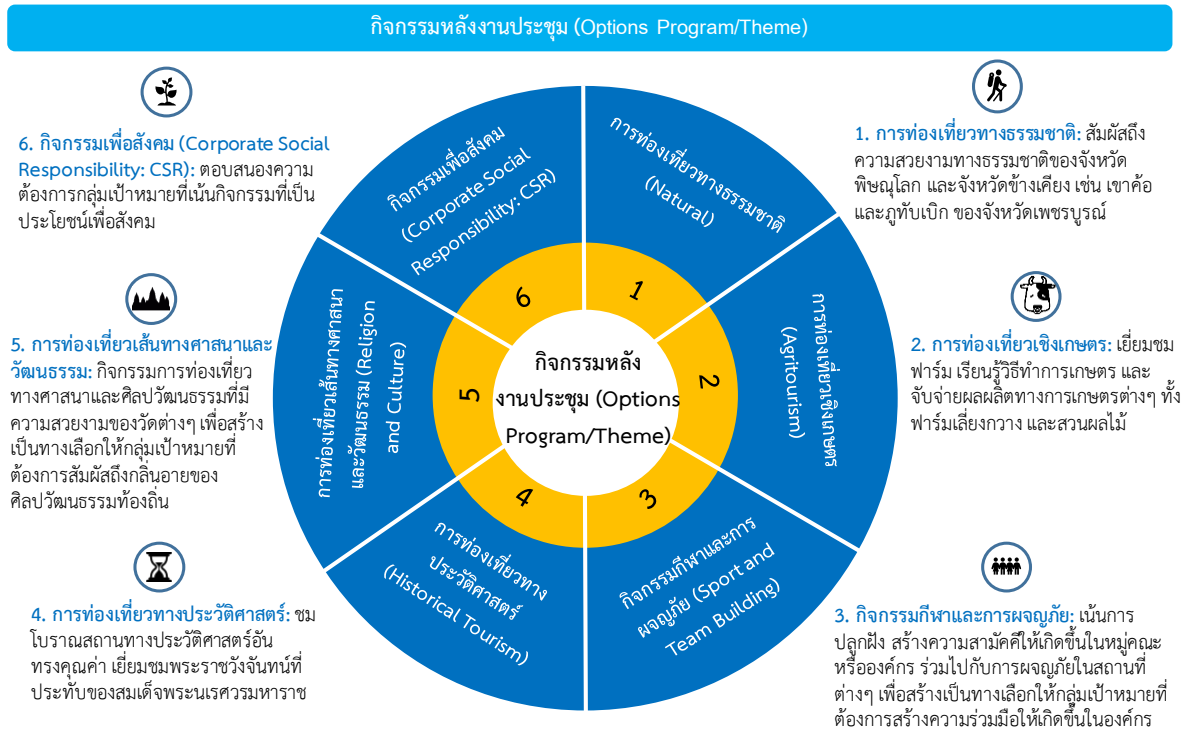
กิจกรรมหลังงานประชุม (Options Program/Theme)

6. กิจกรรมเพื่อสังคม (Corporate Social Responsibility: CSR): ตอบสนองความต้องการกลุ่มเป้าหมายที่เน้นกิจกรรมที่เป็นประโยชน์เพื่อสังคม

5. การท่องเที่ยวเส้นทางศาสนาและวัฒนธรรม: กิจกรรมการท่องเที่ยวทางศาสนาและศิลปวัฒนธรรมที่มีความสวยงามของวัดต่างๆ เพื่อสร้างเป็นทางเลือกให้กลุ่มเป้าหมายที่ต้องการสัมผัสถึงกลิ่นอายของศิลปวัฒนธรรมท้องถิ่น

4. การท่องเที่ยวทางประวัติศาสตร์: ชมโบราณสถานทางประวัติศาสตร์อันทรงคุณค่า เยี่ยมชมพระราชวังจันทน์ที่ประทับของสมเด็จพระนเรศวรมหาราช

กิจกรรมเพื่อสังคม (Corporate Social Responsibility: CSR)

การท่องเที่ยวทางธรรมชาติ (Natural)

การท่องเที่ยวเชิงเกษตร (Agritourism)

กิจกรรมกีฬาและการผจญภัย (Sport and Team Building)

การท่องเที่ยวทางประวัติศาสตร์ (Historical Tourism)

การท่องเที่ยวเส้นทางศาสนาและวัฒนธรรม (Religion and Culture)

6 1 2 3 4 5

กิจกรรมหลังงานประชุม (Options Program/Theme)

1. การท่องเที่ยวทางธรรมชาติ: สัมผัสถึงความสวยงามทางธรรมชาติของจังหวัดพิษณุโลก และจังหวัดข้างเคียง เช่น เขาค้อ และภูทับเบิก ของจังหวัดเพชรบูรณ์

2. การท่องเที่ยวเชิงเกษตร: เยี่ยมชมฟาร์ม เรียนรู้วิธีทำการเกษตร และจับจ่ายผลผลิตทางการเกษตรต่างๆ ทั้งฟาร์มเลี้ยงกวาง และสวนผลไม้

3. กิจกรรมกีฬาและการผจญภัย: เน้นการปลูกฝัง สร้างความสามัคคีให้เกิดขึ้นในหมู่คณะหรือองค์กร ร่วมไปกับการผจญภัยในสถานที่ต่างๆ เพื่อสร้างเป็นทางเลือกให้กลุ่มเป้าหมายที่ต้องการสร้างความร่วมมือให้เกิดขึ้นในองค์กร